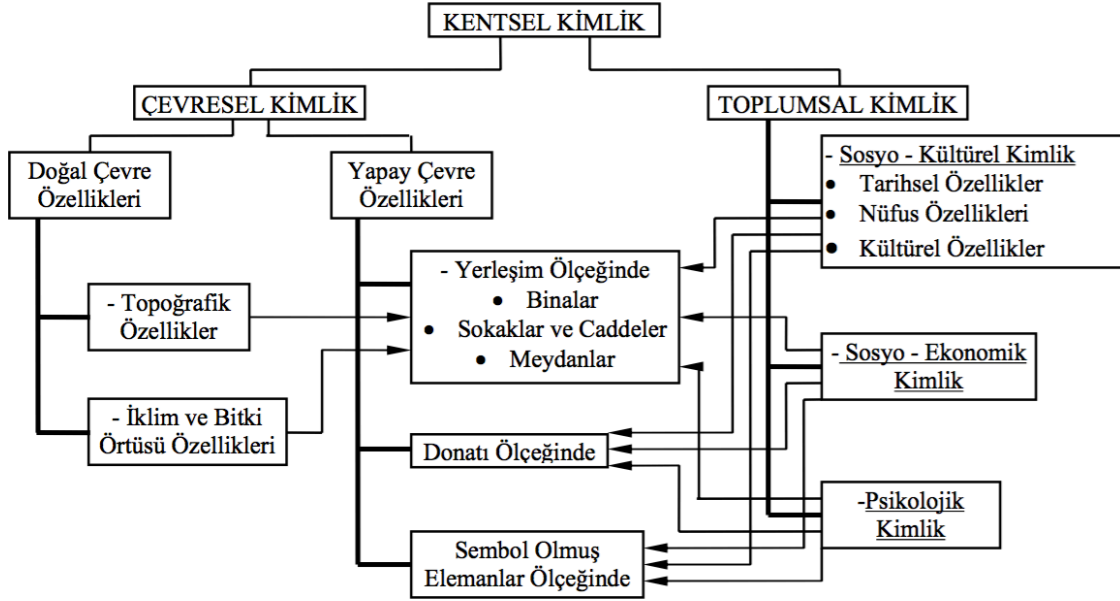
KENTSEL KİMLİK

ÇEVRESEL KİMLİK

TOPLUMSAL KİMLİK

Doğal Çevre Özellikleri

Yapay Çevre Özellikleri

- Sosyo - Kültürel Kimlik
• Tarihsel Özellikler
• Nüfus Özellikleri
• Kültürel Özellikler

- Yerleşim Ölçeğinde
• Binalar
• Sokaklar ve Caddeler
• Meydanlar

- Topoğrafik Özellikler

- Sosyo - Ekonomik Kimlik

- İklim ve Bitki Örtüsü Özellikleri

Donatı Ölçeğinde

-Psikolojik Kimlik

Sembol Olmuş Elemanlar Ölçeğinde